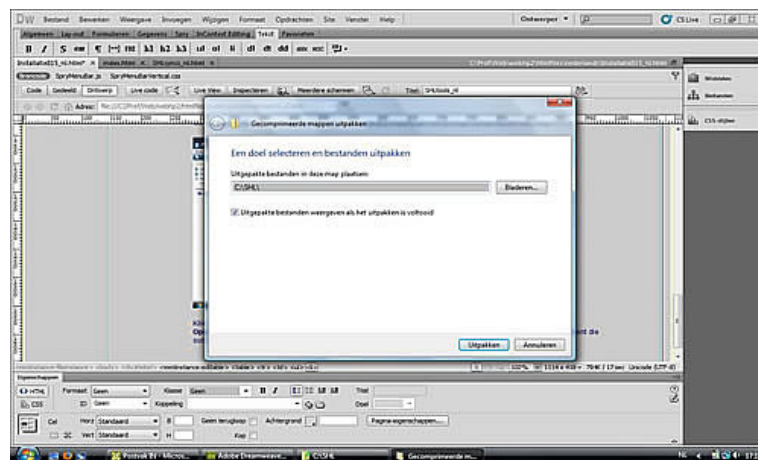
DW Bestand Bewerken Weergave Invoegen Wijzigen Formaat Opdrachten Site Venster Help

Ontwerper CSLive

Algemeen Lay-out Formulieren Gegevens Spry InContext Editing Tekst Favorieten

B I S em ¶ [""] PRE h1 h2 h3 ul ol li dl dt dd abbr w3c

Installatie015_nl.html* × index.html × SHLsyncs_nl.html ×

SpryMenuBar.js SpryMenuBarVertical.css

Code Gesplitst Ontwerp Live code Live View Inspecteren Meerdere schermen Titel: SHLtools_nl

Adres:

Gecomprimeerde mappen uitpakken

Een doel selecteren en bestanden uitpakken

Uitgepakte bestanden in deze map plaatsen:

C:\SHL\

Bladeren...

Uitgepakte bestanden weergeven als het uitpakken is voltooid

Uitpakken Annuleren

Widgets

Bestanden

CSS-stijlen

Eigenschappen

HTML Formaat Geen Klasse Geen B I Titel

CSS ID Geen Koppeling Doel

Cel Horz Standaard W Geen terugloop Achtergrond Pagina-eigenschappen...

Vert Standaard H Kop

100% 1114 x 418 ~ 704K / 17 sec Unicode (UTF-8)

Postvak IN - Micros... Adobe Dreamweave... C:\SHL Gecomprimeerde m...